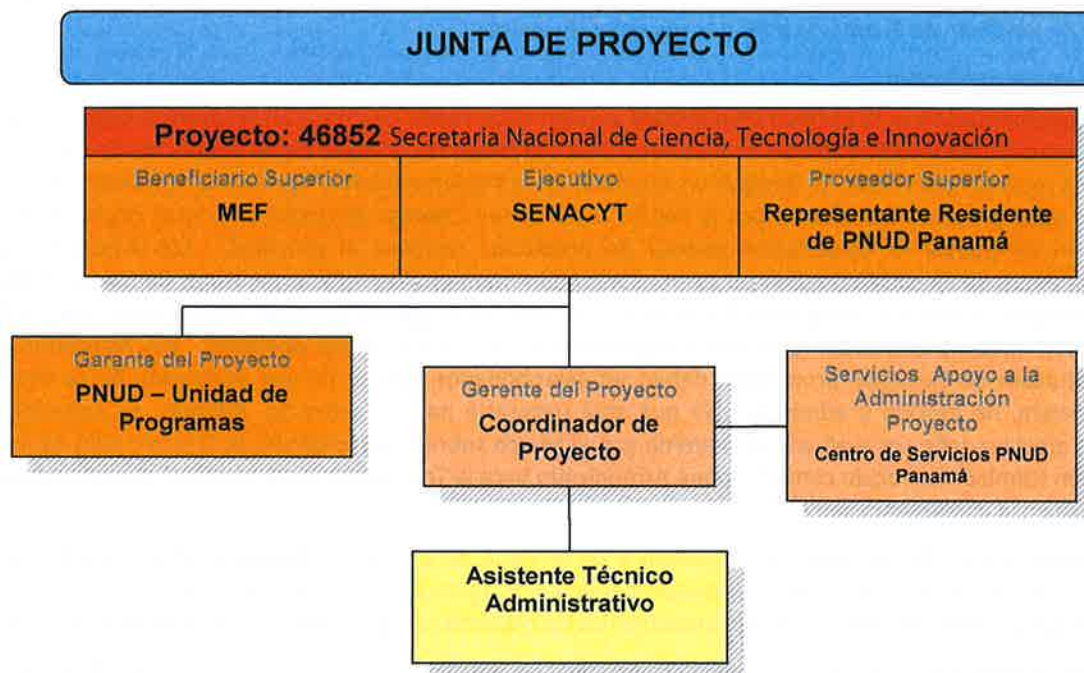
JUNTA DE PROYECTO

Proyecto: 46852 Secretaria Nacional de Ciencia, Tecnología e Innovación

Beneficiario Superior
MEF

Ejecutivo
SENACYT

Proveedor Superior
Representante Residente de PNUD Panamá

Garante del Proyecto
PNUD – Unidad de Programas

Gerente del Proyecto
Coordinador de Proyecto

Servicios Apoyo a la Administración Proyecto
Centro de Servicios PNUD Panamá

Asistente Técnico Administrativo